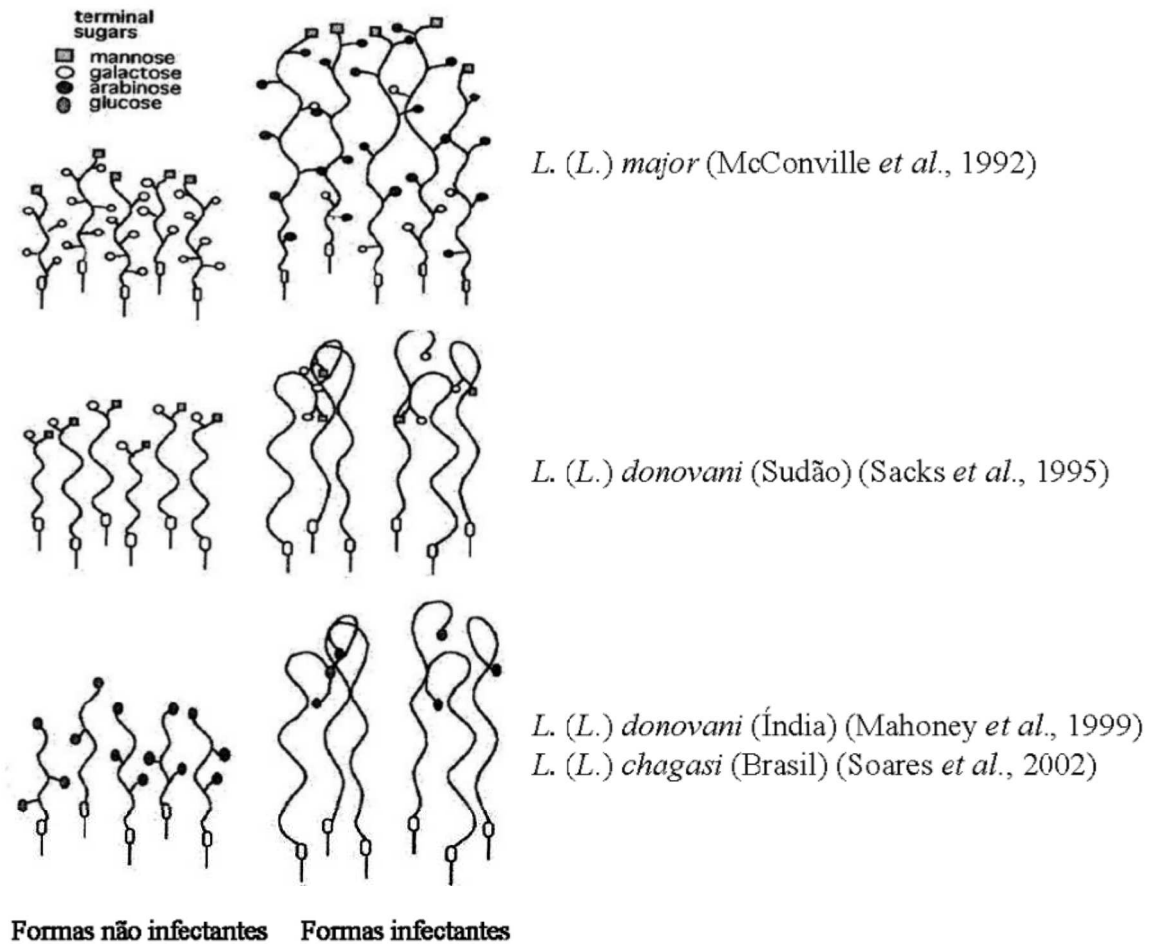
terminal sugars
mannose
galactose
arabinose
glucose

L. (L.) major (McConville et al., 1992)

L. (L.) donovani (Sudão) (Sacks et al., 1995)

L. (L.) donovani (Índia) (Mahoney et al., 1999)
L. (L.) chagasi (Brasil) (Soares et al., 2002)

Formas não infectantes Formas infectantes